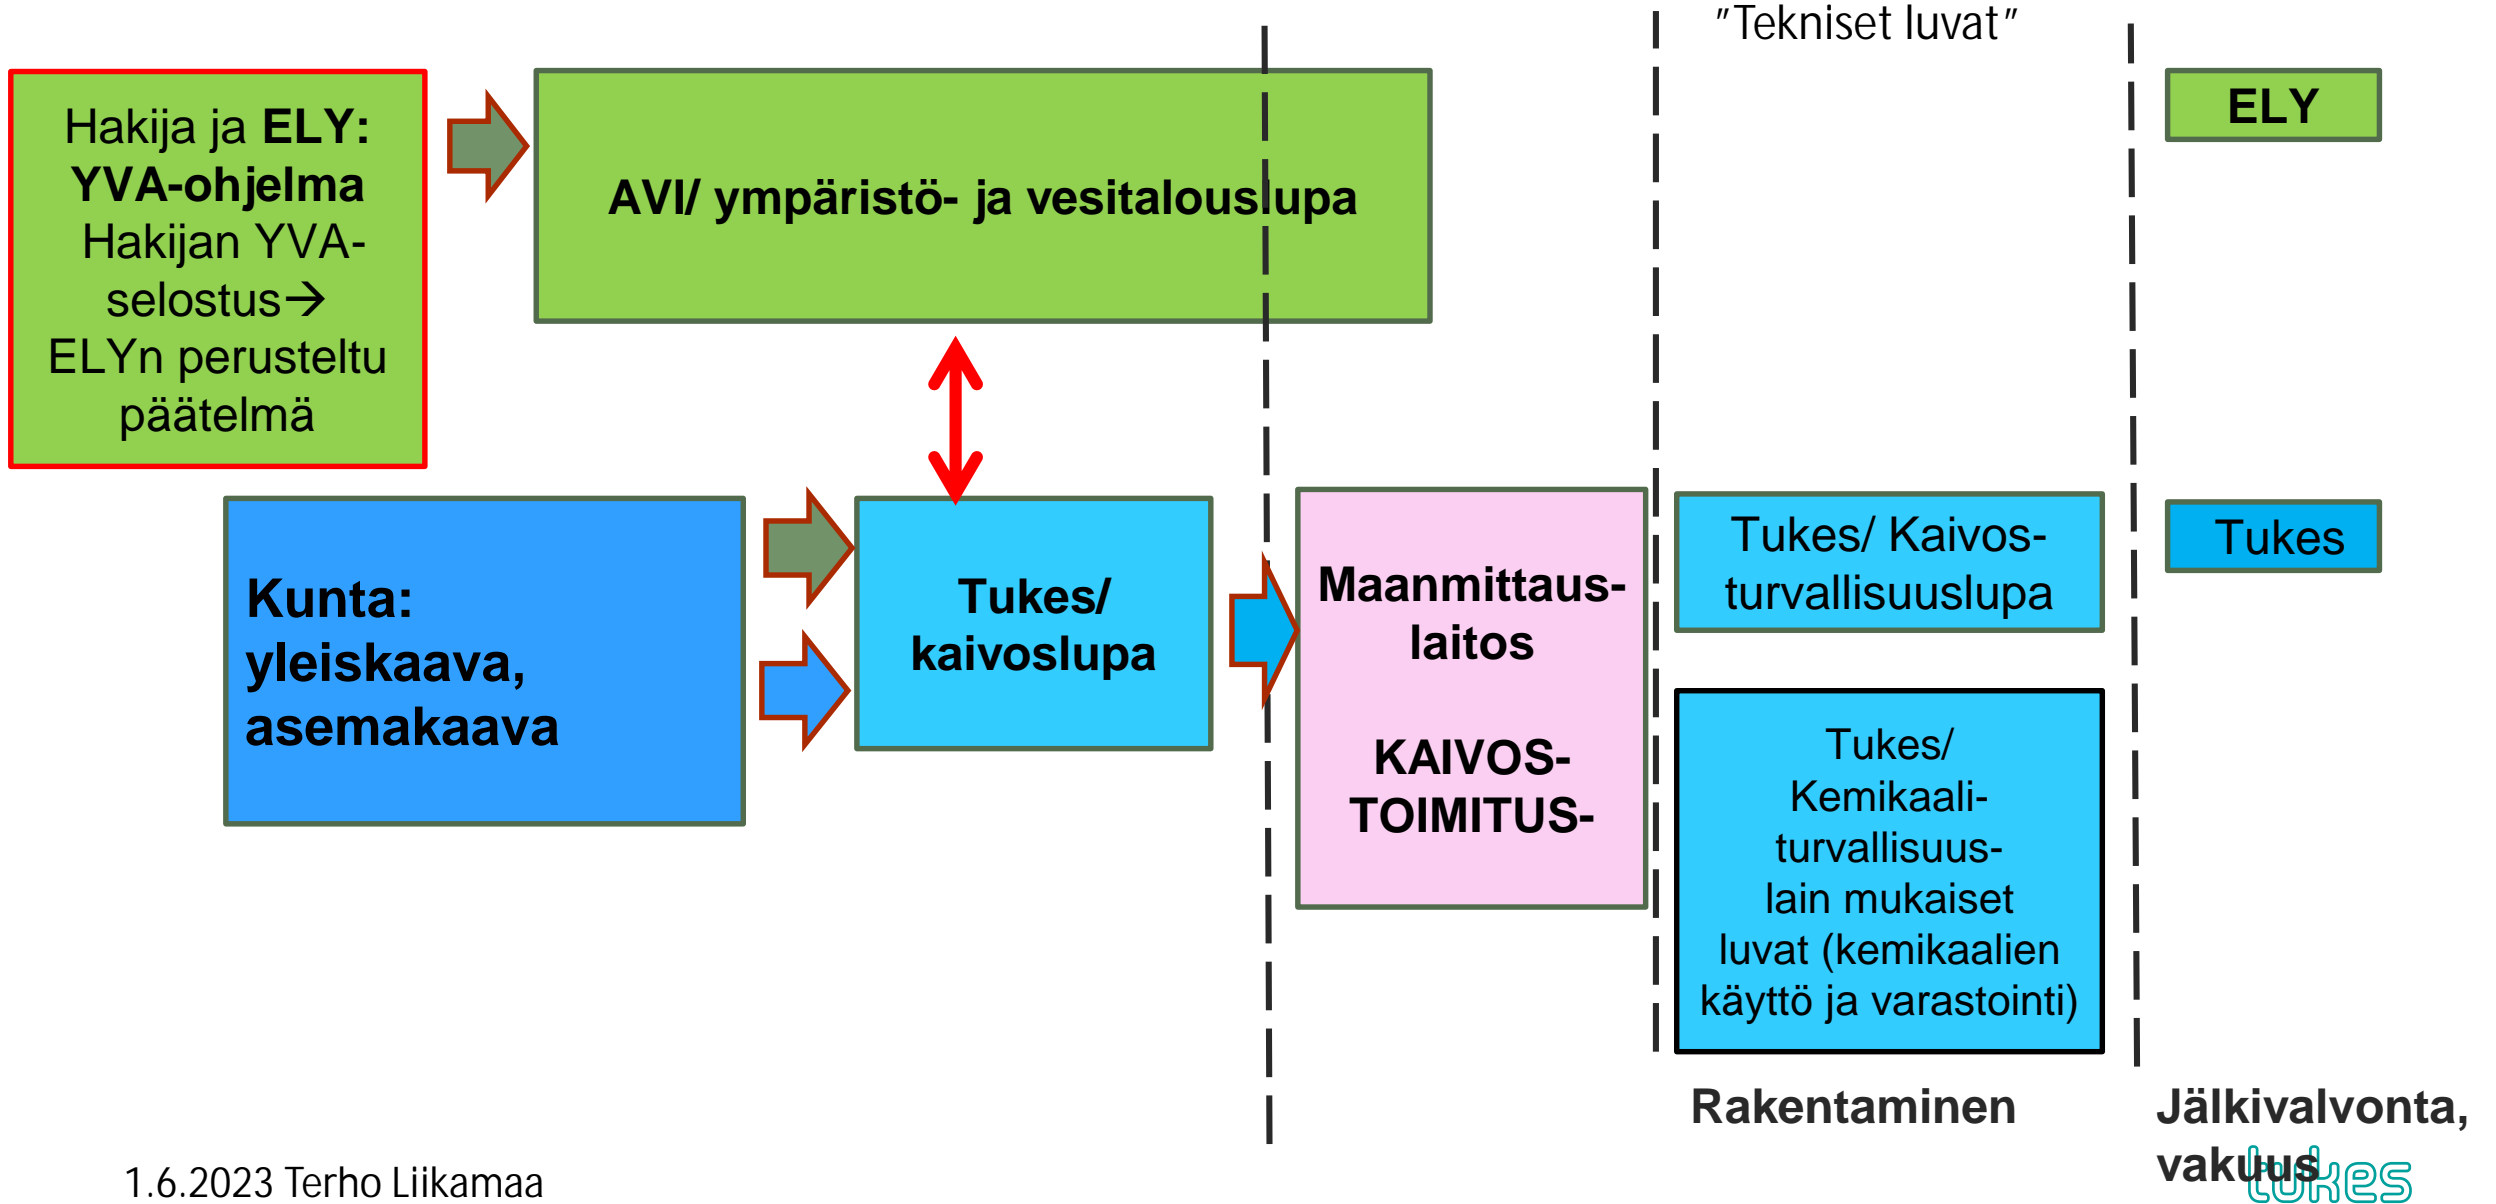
"Tekniset luvat"

Hakija ja **ELY:** **YVA-ohjelma** Hakijan YVA-selostus→ ELYn perusteltu päätelmä

AVI/ ympäristö- ja vesitalouslupa

ELY

Kunta: yleiskaava, asemakaava

Tukes/ kaivoslupa

Maanmittaus-laitos

KAIVOS-TOIMITUS-

Tukes/ Kaivos-turvallisuuslupa

Tukes

Tukes/ Kemikaali-turvallisuus-lain mukaiset luvat (kemikaalien käyttö ja varastointi)

Rakentaminen

Jälkivalvonta, vakuus

1.6.2023 Terho Liikamaa

tukes